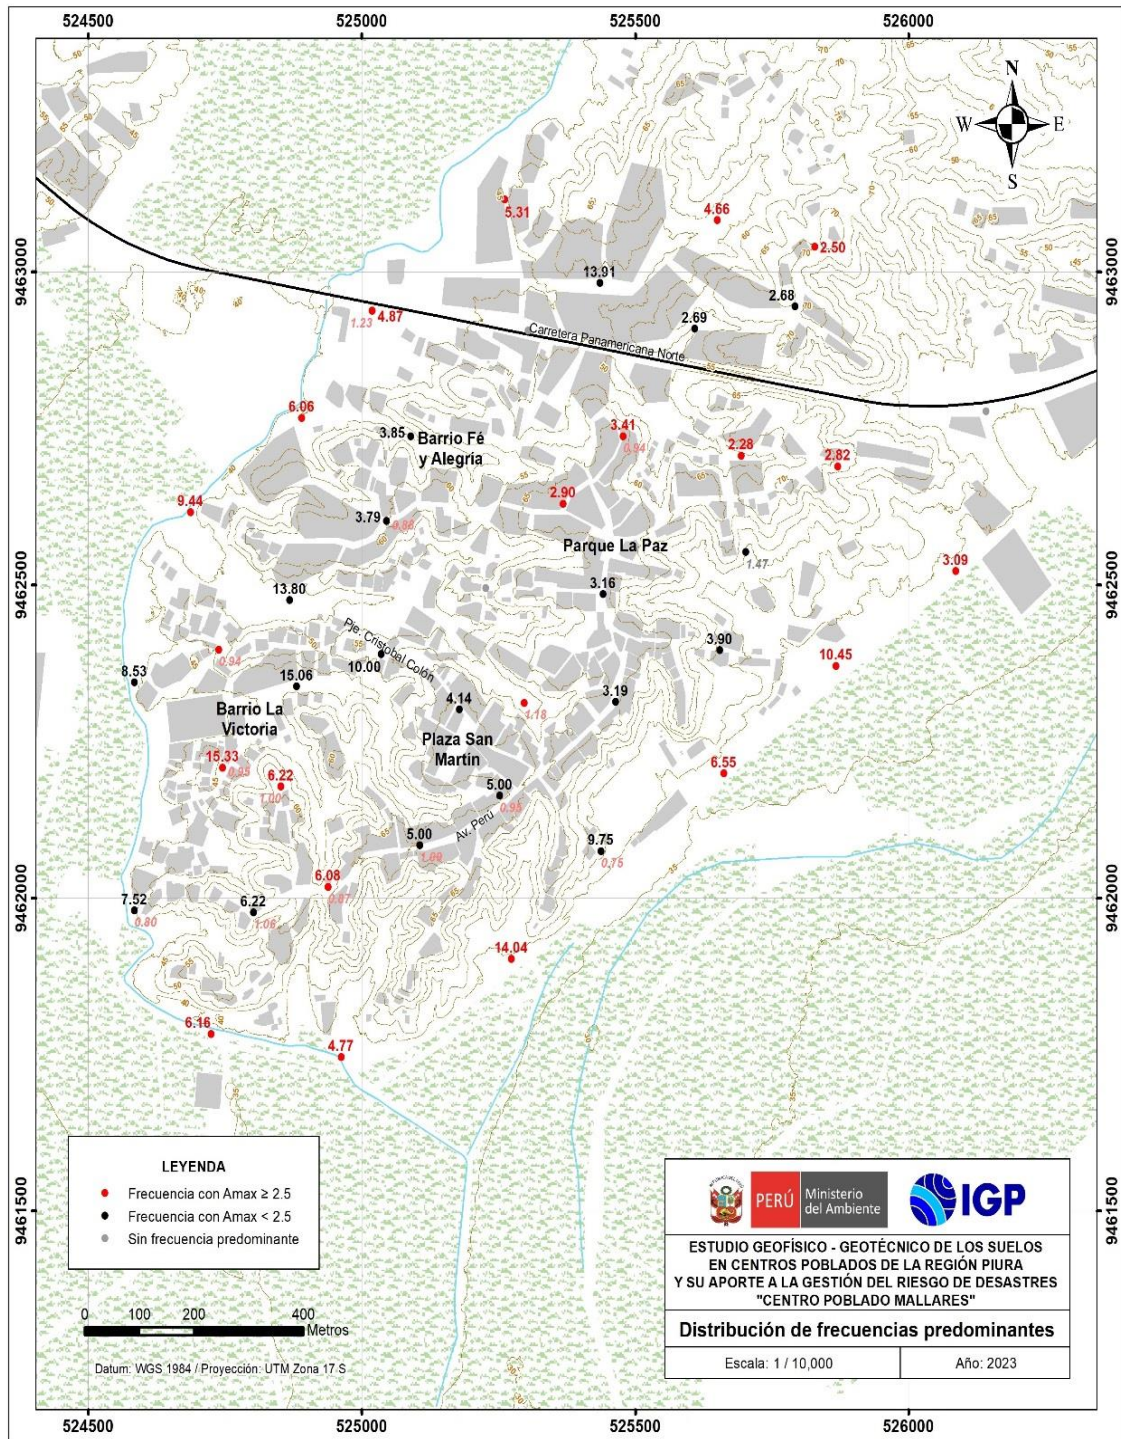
524500 525000 525500 526000

N
W E
S

9463000 9462500 9462000 9461500

5.31
4.66
2.50
13.91
2.68
1.23 4.87
2.69
Carretera Panamericana Norte
6.06
3.85 Barrio Fé y Alegría
3.41
0.94
2.28
2.82
9.44
2.90
3.79
0.88
Parque La Paz
1.47
3.09
13.80
3.16
Pje. Cristobal Colón
0.94
3.90
10.45
8.53
15.06
10.00
4.14
1.18
3.19
Barrio La Victoria
Plaza San Martín
15.33
0.93
6.22
1.00
6.55
5.00
0.95
Av. Peru
5.00
1.00
9.75
0.75
6.08
0.87
7.52
0.80
6.22
1.06
14.04
6.16
4.77

LEYENDA
Frecuencia con Amax ≥ 2.5
Frecuencia con Amax < 2.5
Sin frecuencia predominante

0 100 200 400
Metros

Datum: WGS 1984 / Proyección: UTM Zona 17 S

PERÚ Ministerio del Ambiente
IGP

ESTUDIO GEOFÍSICO - GEOTÉCNICO DE LOS SUELOS EN CENTROS POBLADOS DE LA REGIÓN PIURA Y SU APORTE A LA GESTIÓN DEL RIESGO DE DESASTRES "CENTRO POBLADO MALLARES"

Distribución de frecuencias predominantes

| Escala: 1 / 10,000 | Año: 2023 |

524500 525000 525500 526000